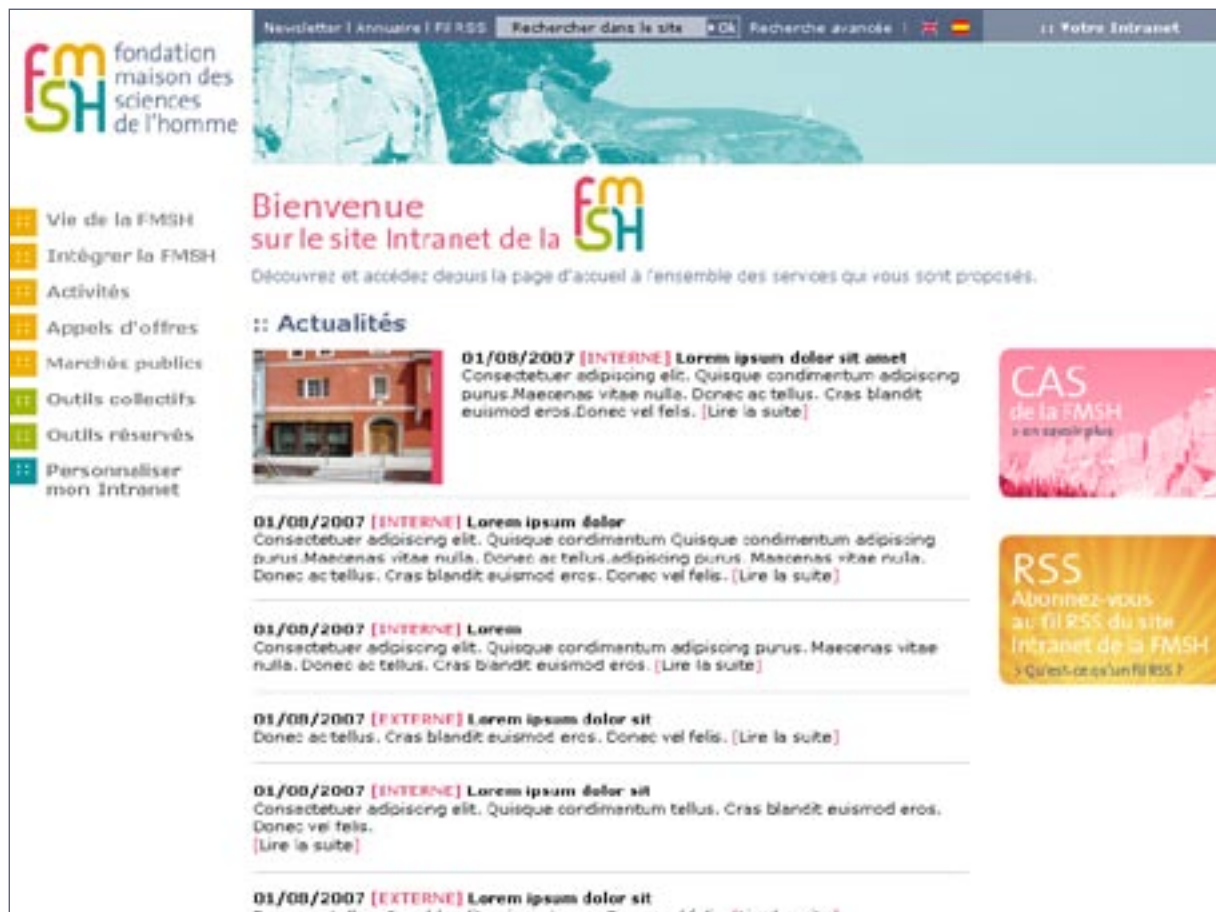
FMSH fondation maison des sciences de l'homme

Newsletter | Annuaire | Fil RSS Rechercher dans le site Ok Recherche avancée :: Votre Intranet

Vie de la FMSH
Intégrer la FMSH
Activités
Appels d'offres
Marchés publics
Outils collectifs
Outils réservés
Personnaliser mon Intranet

Bienvenue sur le site Intranet de la FMSH

Découvrez et accédez depuis la page d'accueil à l'ensemble des services qui vous sont proposés.

:: Actualités

01/08/2007 [INTERNE] Lorem ipsum dolor sit amet
Consectetuer adipiscing elit. Quisque condimentum adipiscing purus.Maecenas vitae nulla. Donec ac tellus. Cras blandit euismod eros.Donec vel felis. [Lire la suite]

01/08/2007 [INTERNE] Lorem ipsum dolor
Consectetuer adipiscing elit. Quisque condimentum Quisque condimentum adipiscing purus.Maecenas vitae nulla. Donec ac tellus.adipiscing purus. Maecenas vitae nulla. Donec ac tellus. Cras blandit euismod eros. Donec vel felis. [Lire la suite]

01/08/2007 [INTERNE] Lorem
Consectetuer adipiscing elit. Quisque condimentum adipiscing purus. Maecenas vitae nulla. Donec ac tellus. Cras blandit euismod eros. [Lire la suite]

01/08/2007 [EXTERNE] Lorem ipsum dolor sit
Donec ac tellus. Cras blandit euismod eros. Donec vel felis. [Lire la suite]

01/08/2007 [INTERNE] Lorem ipsum dolor sit
Consectetuer adipiscing elit. Quisque condimentum tellus. Cras blandit euismod eros. Donec vel felis.
[Lire la suite]

01/08/2007 [EXTERNE] Lorem ipsum dolor sit
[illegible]

CAS de la FMSH
> en savoir plus

RSS
Abonnez-vous au fil RSS du site Intranet de la FMSH
> Qu'est-ce qu'un fil RSS ?